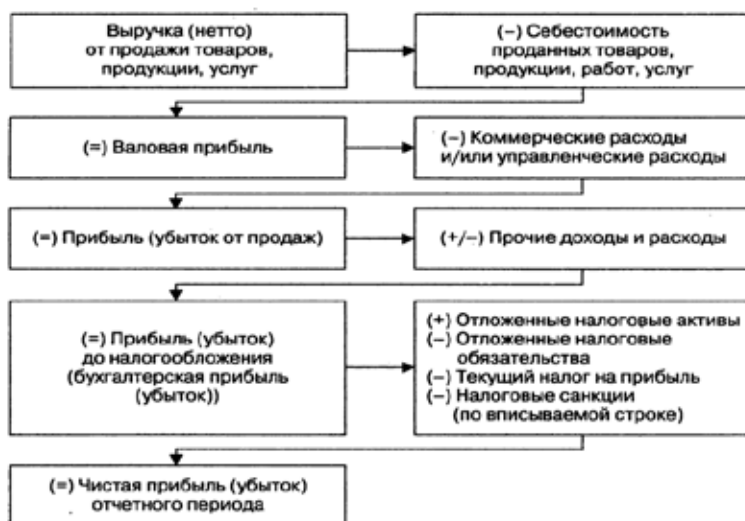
Выручка (нетто) от продажи товаров, продукции, услуг

(–) Себестоимость проданных товаров, продукции, работ, услуг

(=) Валовая прибыль

(–) Коммерческие расходы и/или управленческие расходы

(=) Прибыль (убыток от продаж)

(+/–) Прочие доходы и расходы

(=) Прибыль (убыток) до налогообложения (бухгалтерская прибыль (убыток))

(+) Отложенные налоговые активы
(–) Отложенные налоговые обязательства
(–) Текущий налог на прибыль
(–) Налоговые санкции (по вписываемой строке)

(=) Чистая прибыль (убыток) отчетного периода